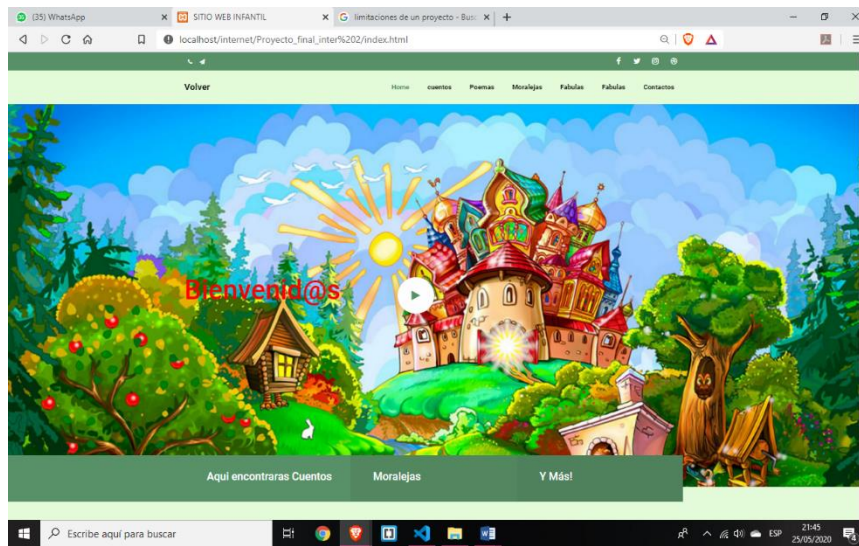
(35) WhatsApp
SITIO WEB INFANTIL
limitaciones de un proyecto - Bus
localhost/internet/Proyecto_final_inter%202/index.html

Volver
Home cuentos Poemas Moralejas Fabulas Fabulas Contactos

Bienvenid@s

Aqui encontraras Cuentos
Moralejas
Y Más!

Escribe aquí para buscar
ESP 21:45 25/05/2020